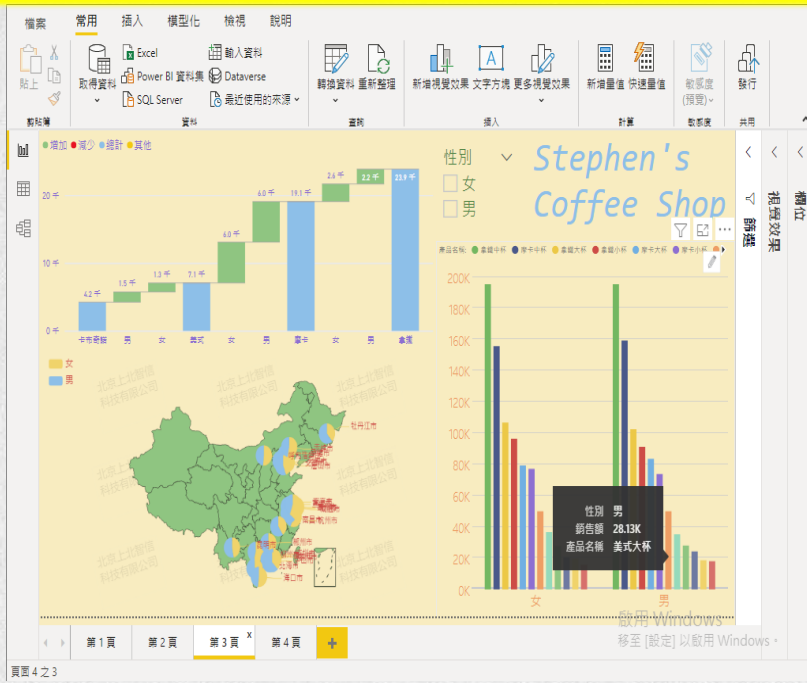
檔案 常用 插入 模型化 檢視 說明

貼上 剪貼簿
取得資料 Excel Power BI 資料集 SQL Server 輸入資料 Dataverse 最近使用的來源 資料
轉換資料 重新整理 查詢
新增視覺效果 文字方塊 更多視覺效果 插入
新增量值 快速量值 計算
敏感度(預覽) 敏感度
發行 共用

增加 減少 總計 其他

| 卡布奇諾 | 男 | 女 | 美式 | 女 | 男 | 摩卡 | 女 | 男 | 拿鐵 |
|---|---|---|---|---|---|---|---|---|---|
| 4.2 千 | 1.5 千 | 1.3 千 | 7.1 千 | 6.0 千 | 6.0 千 | 19.1 千 | 2.6 千 | 2.2 千 | 23.9 千 |

20 千
10 千
0 千

女
男

北京上北智信科技有限公司
牡丹江市
南昌市
海口市

性別
女
男

Stephen's Coffee Shop

篩選

產品名稱: 拿鐵中杯 摩卡中杯 拿鐵大杯 拿鐵小杯 摩卡大杯 摩卡小杯

200K
180K
160K
140K
120K
100K
80K
60K
40K
20K
0K

性別 男
銷售額 28.13K
產品名稱 美式大杯

女 男

啟用 Windows
移至 [設定] 以啟用 Windows。

視覺效果
欄位

第 1 頁 第 2 頁 第 3 頁 第 4 頁 +

頁面 4 之 3